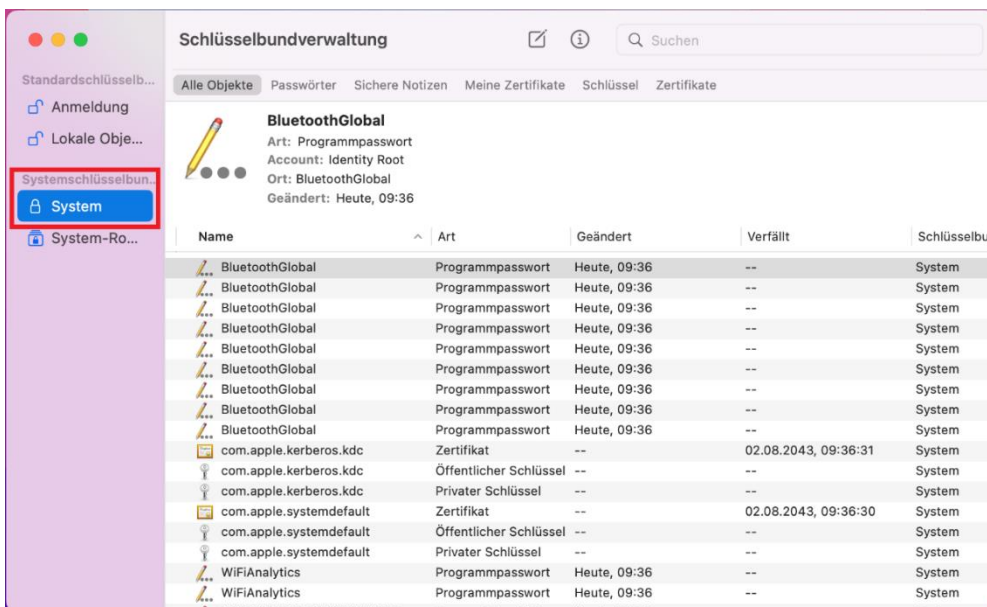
Standardschlüsselb...
Anmeldung
Lokale Obje...
Systemschlüsselbun...
System
System-Ro...

Schlüsselbundverwaltung
Suchen

Alle Objekte | Passwörter | Sichere Notizen | Meine Zertifikate | Schlüssel | Zertifikate

BluetoothGlobal
Art: Programmpasswort
Account: Identity Root
Ort: BluetoothGlobal
Geändert: Heute, 09:36

| Name | Art | Geändert | Verfällt | Schlüsselbu |
|---|---|---|---|---|
| BluetoothGlobal | Programmpasswort | Heute, 09:36 | -- | System |
| BluetoothGlobal | Programmpasswort | Heute, 09:36 | -- | System |
| BluetoothGlobal | Programmpasswort | Heute, 09:36 | -- | System |
| BluetoothGlobal | Programmpasswort | Heute, 09:36 | -- | System |
| BluetoothGlobal | Programmpasswort | Heute, 09:36 | -- | System |
| BluetoothGlobal | Programmpasswort | Heute, 09:36 | -- | System |
| BluetoothGlobal | Programmpasswort | Heute, 09:36 | -- | System |
| BluetoothGlobal | Programmpasswort | Heute, 09:36 | -- | System |
| BluetoothGlobal | Programmpasswort | Heute, 09:36 | -- | System |
| com.apple.kerberos.kdc | Zertifikat | -- | 02.08.2043, 09:36:31 | System |
| com.apple.kerberos.kdc | Öffentlicher Schlüssel | -- | -- | System |
| com.apple.kerberos.kdc | Privater Schlüssel | -- | -- | System |
| com.apple.systemdefault | Zertifikat | -- | 02.08.2043, 09:36:30 | System |
| com.apple.systemdefault | Öffentlicher Schlüssel | -- | -- | System |
| com.apple.systemdefault | Privater Schlüssel | -- | -- | System |
| WiFiAnalytics | Programmpasswort | Heute, 09:36 | -- | System |
| WiFiAnalytics | Programmpasswort | Heute, 09:36 | -- | System |